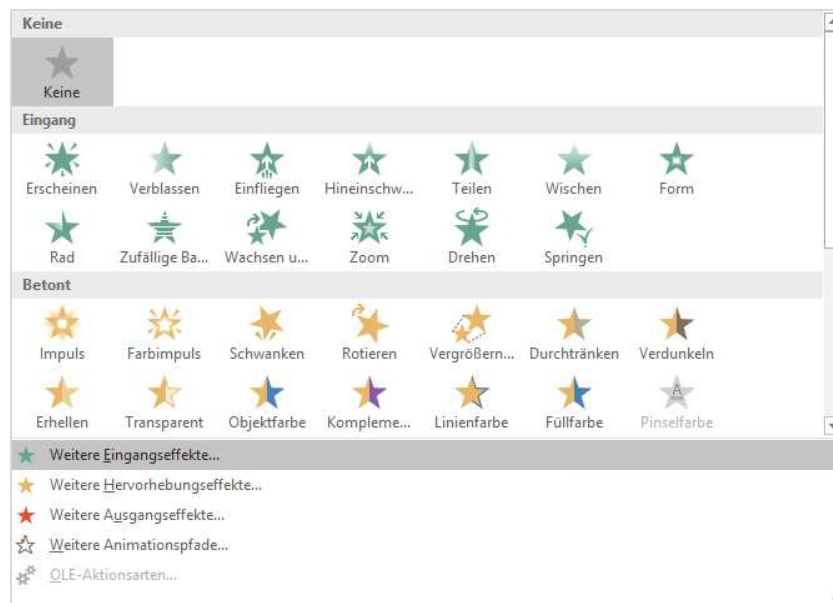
Keine

Keine

Eingang

Erscheinen Verblassen Einfliegen Hineinschw... Teilen Wischen Form

Rad Zufällige Ba... Wachsen u... Zoom Drehen Springen

Betont

Impuls Farbimpuls Schwanken Rotieren Vergrößern... Durchtränken Verdunkeln

Erhellen Transparent Objektfarbe Kompleme... Linienfarbe Füllfarbe Pinselfarbe

Weitere Eingangseffekte...

Weitere Hervorhebungseffekte...

Weitere Ausgangseffekte...

Weitere Animationspfade...

OLE-Aktionsarten...